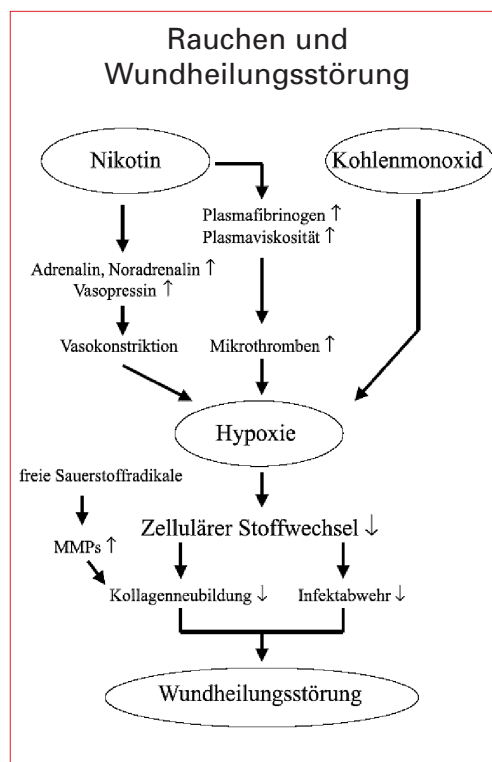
Rauchen und Wundheilungsstörung

Nikotin

Kohlenmonoxid

Plasmafibrinogen ↑
Plasmaviskosität ↑

Adrenalin, Noradrenalin ↑
Vasopressin ↑

Vasokonstriktion

Mikrothromben ↑

Hypoxie

freie Sauerstoffradikale

Zellulärer Stoffwechsel ↓

MMPs ↑

Kollagenneubildung ↓

Infektabwehr ↓

Wundheilungsstörung